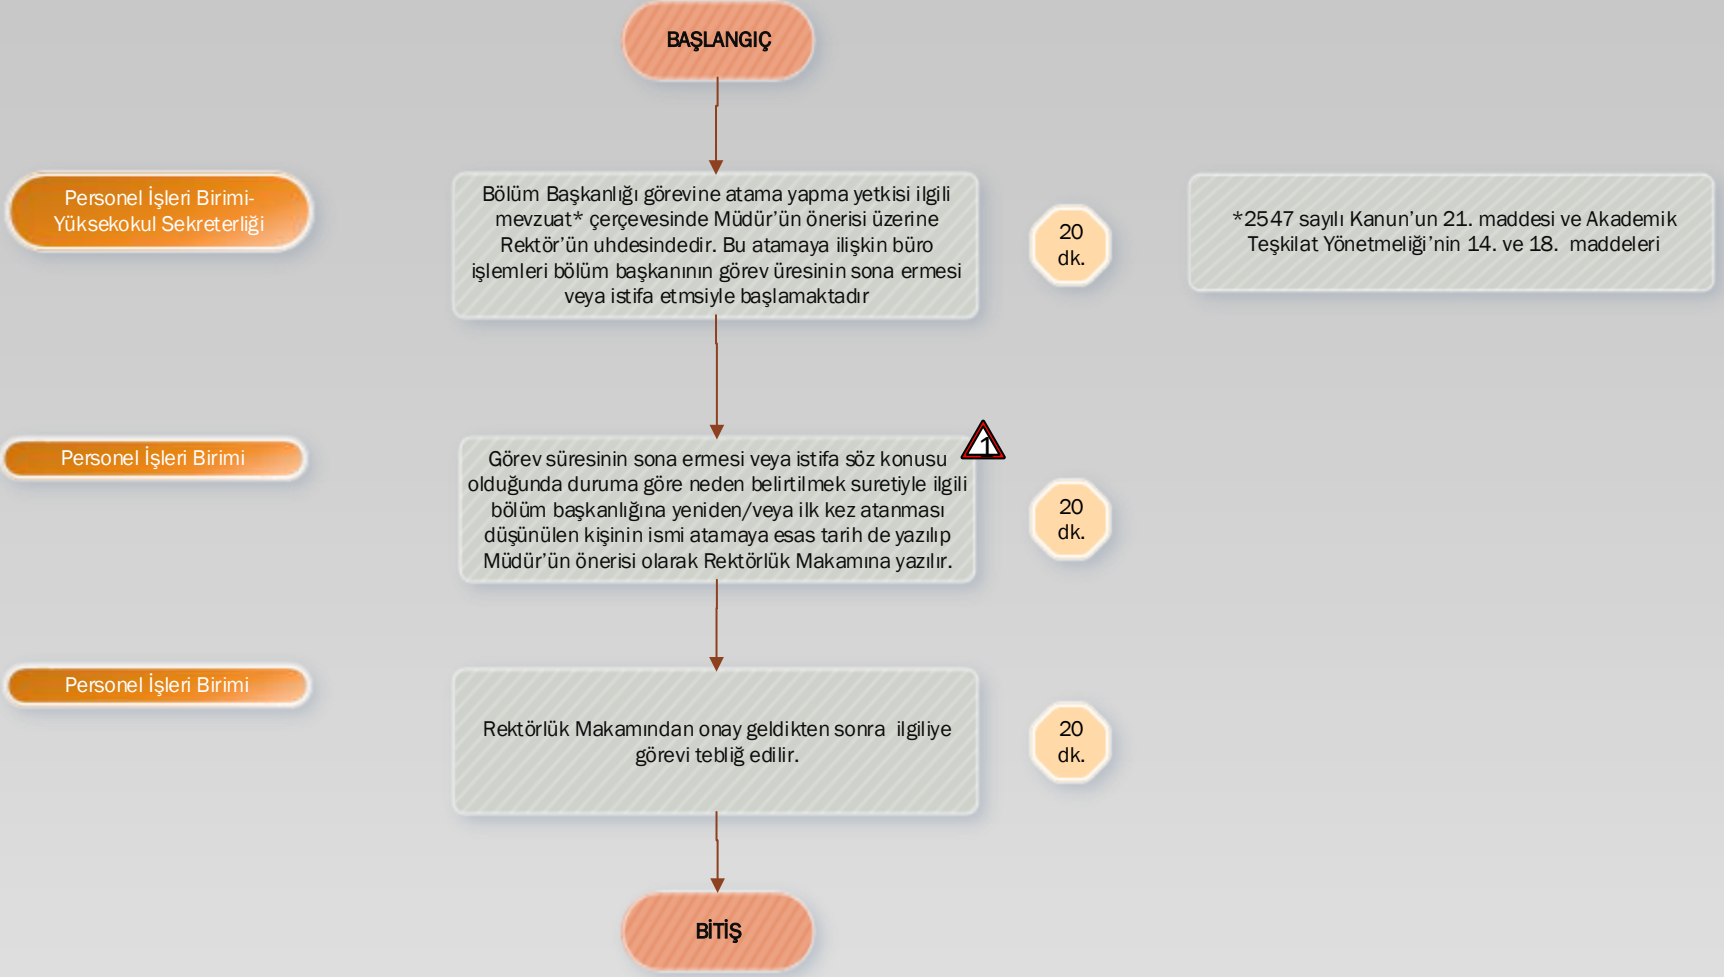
BAŞLANGIÇ

Personel İşleri Birimi-Yüksekokul Sekreterliği

Bölüm Başkanlığı görevine atama yapma yetkisi ilgili mevzuat* çerçevesinde Müdür'ün önerisi üzerine Rektör'ün uhdesindedir. Bu atamaya ilişkin büro işlemleri bölüm başkanının görev üresinin sona ermesi veya istifa etmsiyle başlamaktadır

20 dk.

*2547 sayılı Kanun'un 21. maddesi ve Akademik Teşkilat Yönetmeliği'nin 14. ve 18. maddeleri

Personel İşleri Birimi

1

Görev süresinin sona ermesi veya istifa söz konusu olduğunda duruma göre neden belirtilmek suretiyle ilgili bölüm başkanlığına yeniden/veya ilk kez atanması düşünülen kişinin ismi atamaya esas tarih de yazılıp Müdür'ün önerisi olarak Rektörlük Makamına yazılır.

20 dk.

Personel İşleri Birimi

Rektörlük Makamından onay geldikten sonra ilgiliye görevi tebliğ edilir.

20 dk.

BİTİŞ